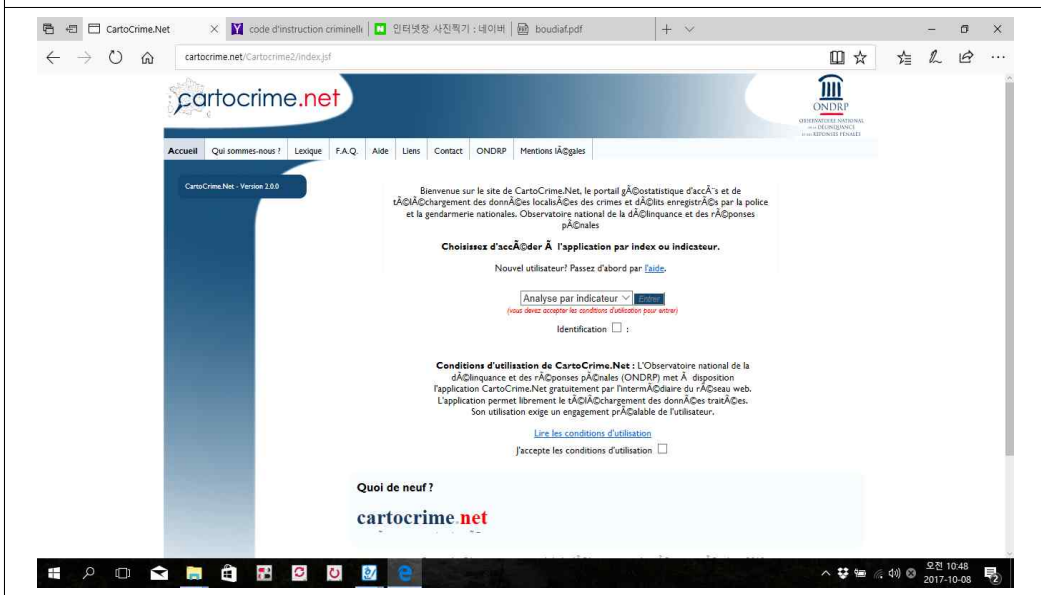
CartoCrime.Net | code d'instruction criminelle | 인터넷창 사진찍기 : 네이버 | boudiaf.pdf

cartocrime.net/Cartocrime2/index.jsf

cartocrime.net

ONDRP
OBSERVATOIRE NATIONAL DE LA DELINQUANCE ET DES REPONSES PENALES

Accueil | Qui sommes-nous ? | Lexique | F.A.Q. | Aide | Liens | Contact | ONDRP | Mentions lÃ©gales

CartoCrime.Net - Version 2.0.0

Bienvenue sur le site de CartoCrime.Net, le portail gÃ©ostatistique d'accÃ¨s et de tÃ©lÃ©chargement des donnÃ©es localisÃ©es des crimes et dÃ©lits enregistrÃ©s par la police et la gendarmerie nationales. Observatoire national de la dÃ©linquance et des rÃ©ponses pÃ©nales

Choisissez d'accÃ©der Ã  l'application par index ou indicateur.

Nouvel utilisateur? Passez d'abord par l'aide.

Analyse par indicateur | Entrer
(vous devez accepter les conditions d'utilisation pour entrer)

Identification :

Conditions d'utilisation de CartoCrime.Net : L'Observatoire national de la dÃ©linquance et des rÃ©ponses pÃ©nales (ONDRP) met Ã  disposition l'application CartoCrime.Net gratuitement par l'intermÃ©diaire du rÃ©seau web. L'application permet librement le tÃ©lÃ©chargement des donnÃ©es traitÃ©es. Son utilisation exige un engagement prÃ©alable de l'utilisateur.

Lire les conditions d'utilisation

J'accepte les conditions d'utilisation

Quoi de neuf ?

cartocrime.net

오전 10:48
2017-10-08